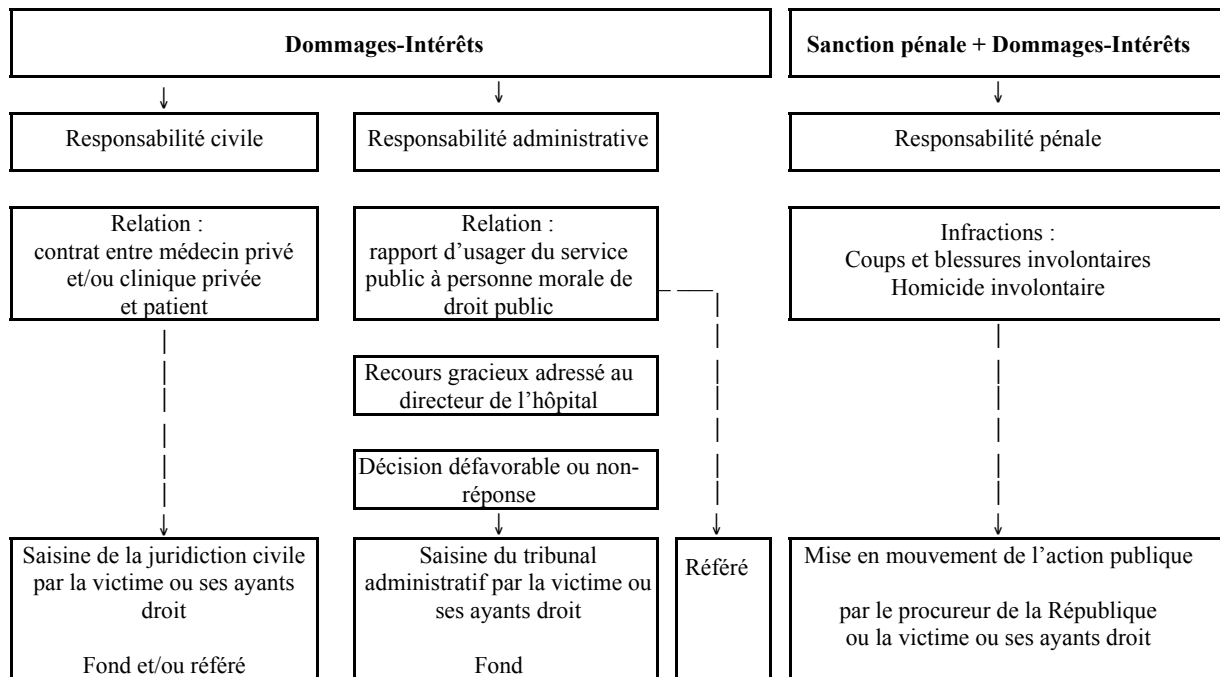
Dommages-Intérêts

Sanction pénale + Dommages-Intérêts

Responsabilité civile

Responsabilité administrative

Responsabilité pénale

Relation : contrat entre médecin privé et/ou clinique privée et patient

Relation : rapport d'usager du service public à personne morale de droit public

Infractions : Coups et blessures involontaires Homicide involontaire

Recours gracieux adressé au directeur de l'hôpital

Décision défavorable ou non-réponse

Saisine de la juridiction civile par la victime ou ses ayants droit

Fond et/ou référé

Saisine du tribunal administratif par la victime ou ses ayants droit

Fond

Référé

Mise en mouvement de l'action publique

par le procureur de la République ou la victime ou ses ayants droit